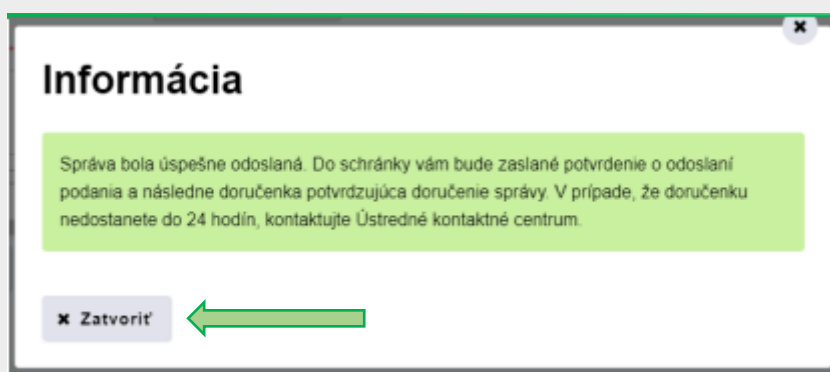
×

Informácia

Správa bola úspešne odoslaná. Do schránky vám bude zaslané potvrdenie o odoslaní podania a následne doručenka potvrdzujúca doručenie správy. V prípade, že doručenku nedostanete do 24 hodín, kontaktujte Ústredné kontaktné centrum.

× Zatvoriť